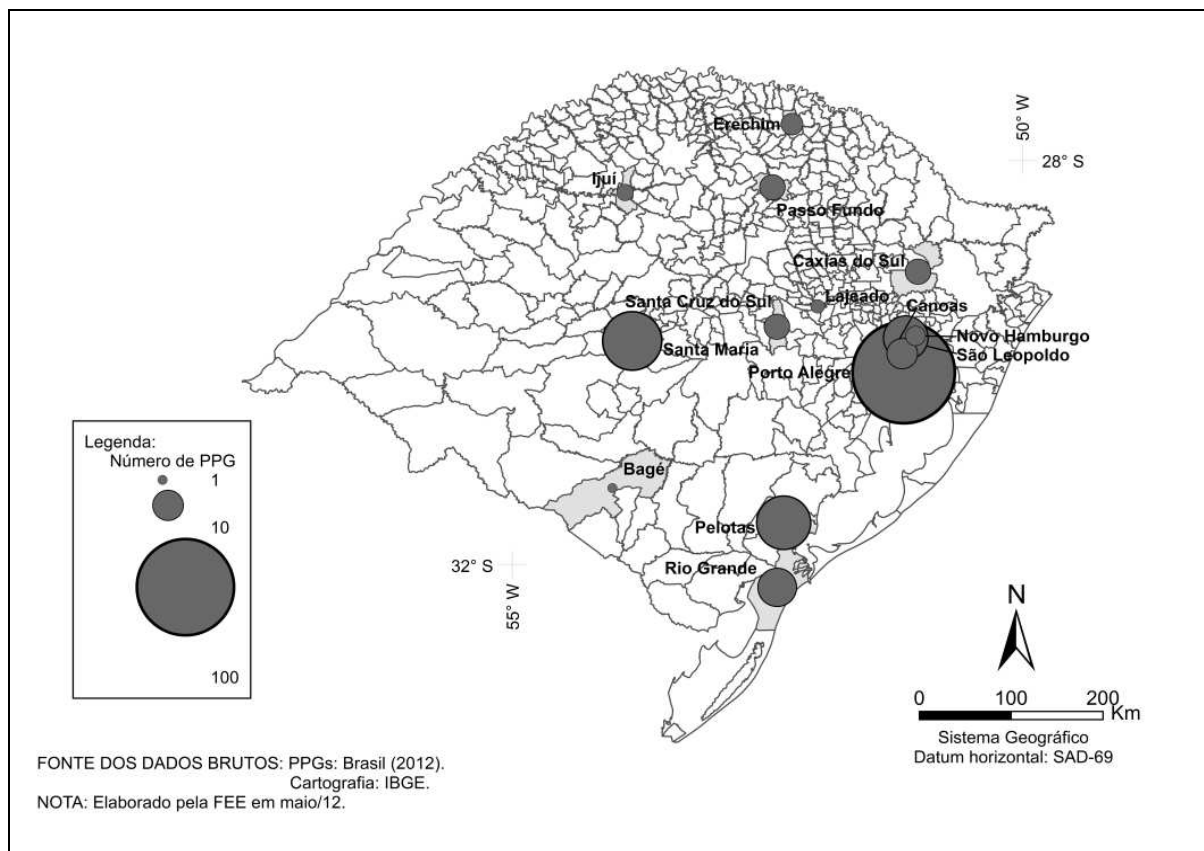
50° W
28° S
Erechim
Ijuí
Passo Fundo
Caxias do Sul
Santa Cruz do Sul
Lajeado
Canoas
Novo Hamburgo
São Leopoldo
Santa Maria
Porto Alegre
Legenda:
Número de PPG
1
10
100
Bagé
Pelotas
32° S
55° W
Rio Grande
N
0 100 200 Km
Sistema Geográfico
Datum horizontal: SAD-69
FONTE DOS DADOS BRUTOS: PPGs: Brasil (2012).
Cartografia: IBGE.
NOTA: Elaborado pela FEE em maio/12.